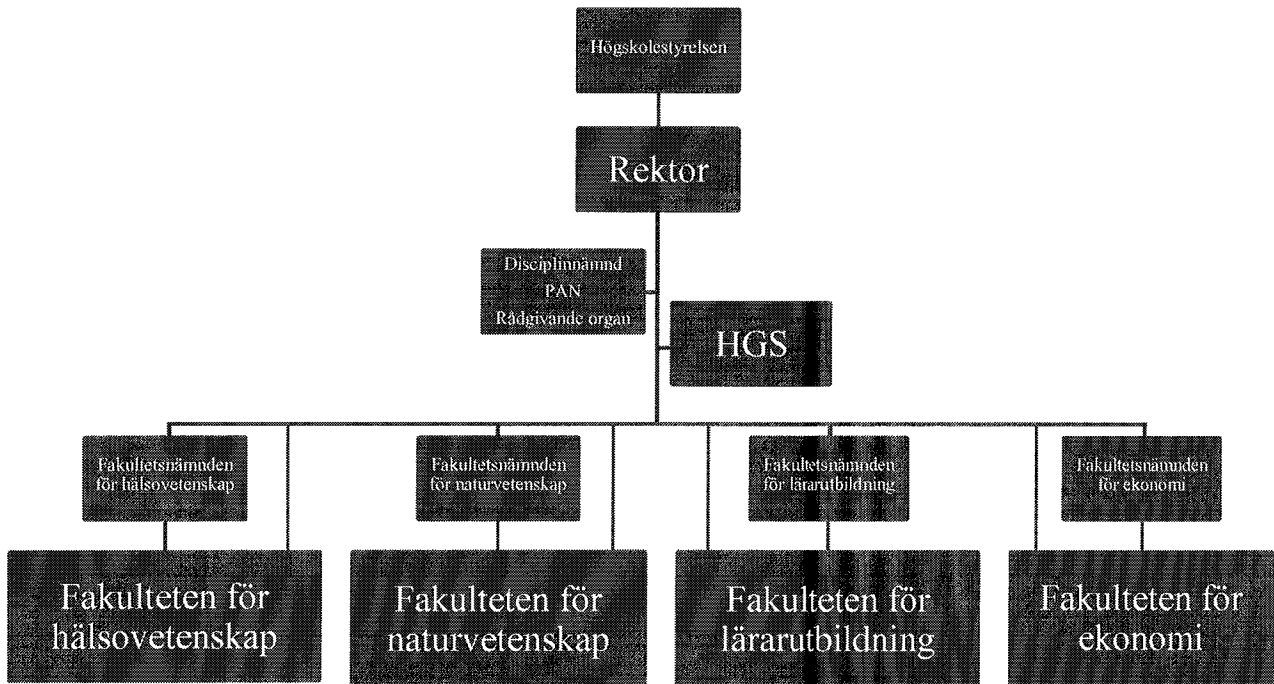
Högskolestyrelsen

Rektor

Disciplinnämnd
PAN
Rådgivande organ

HGS

Fakultetsnämnden för hälsovetenskap

Fakultetsnämnden för naturvetenskap

Fakultetsnämnden för lärarutbildning

Fakultetsnämnden för ekonomi

Fakulteten för hälsovetenskap

Fakulteten för naturvetenskap

Fakulteten för lärarutbildning

Fakulteten för ekonomi